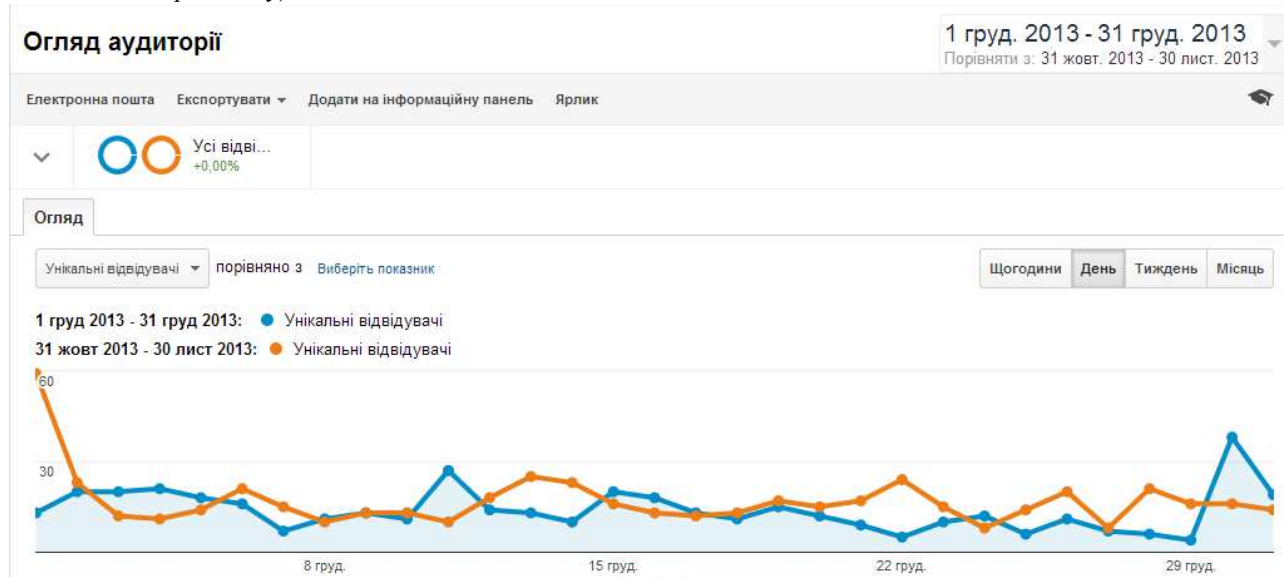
Огляд аудиторії

1 груд. 2013 - 31 груд. 2013
Порівняти з: 31 жовт. 2013 - 30 лист. 2013

Електронна пошта   Експортувати ▾   Додати на інформаційну панель   Ярлик

Усі відві...
+0,00%

Огляд

Унікальні відвідувачі ▾ порівняно з Виберіть показник

Щогодини | День | Тиждень | Місяць

1 груд 2013 - 31 груд 2013: ● Унікальні відвідувачі
31 жовт 2013 - 30 лист 2013: ● Унікальні відвідувачі

60
30

8 груд.   15 груд.   22 груд.   29 груд.